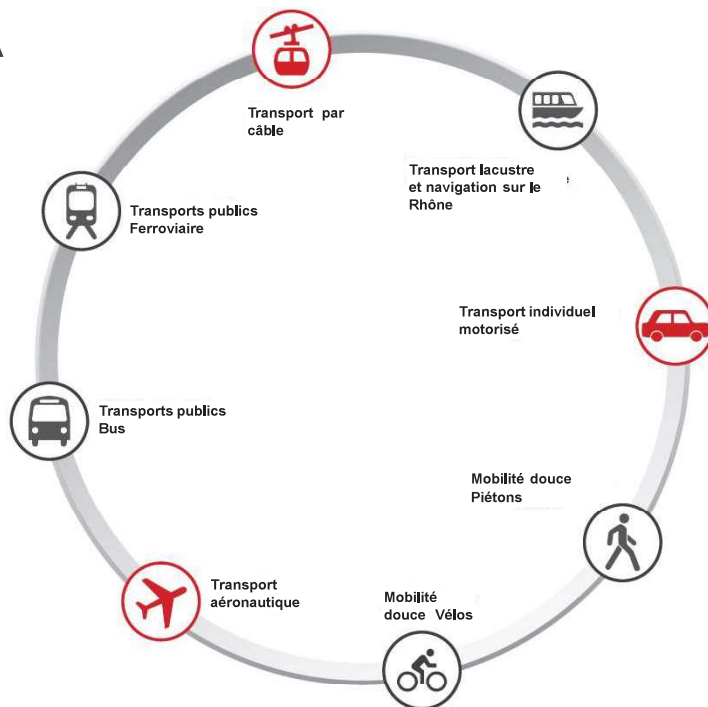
Transport par câble

Transport lacustre et navigation sur le Rhône

Transport individuel motorisé

Mobilité douce Piétons

Mobilité douce Vélos

Transport aéronautique

Transports publics Bus

Transports publics Ferroviaire